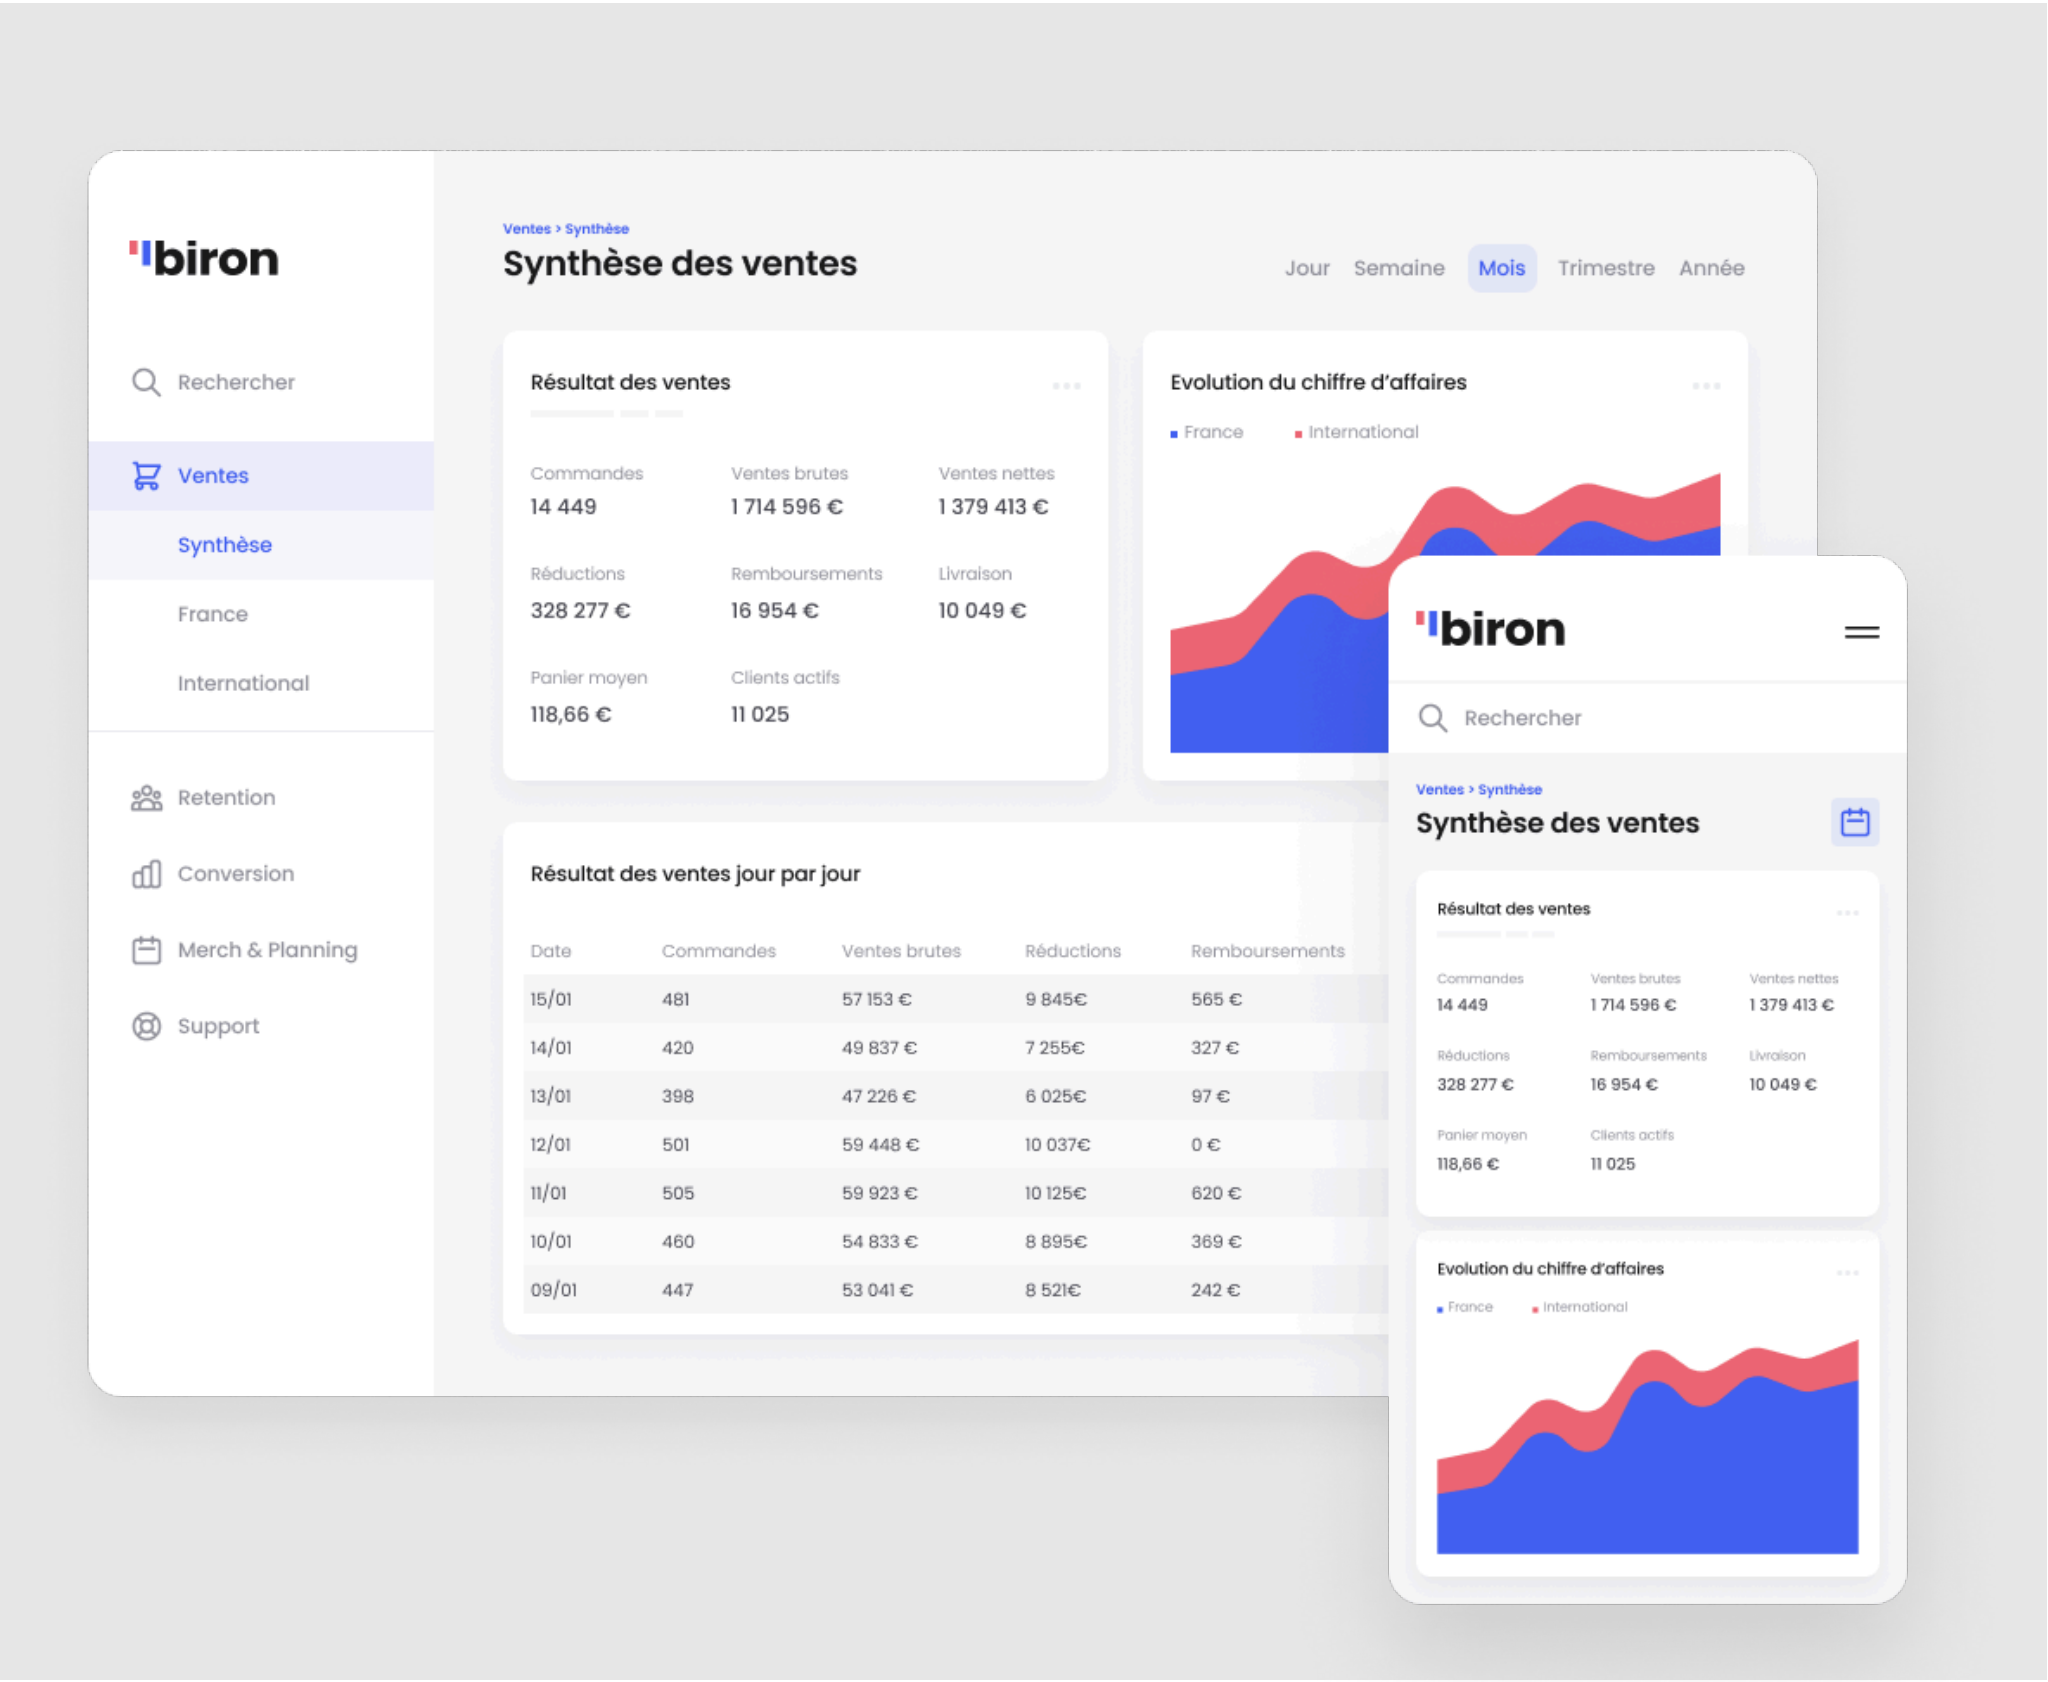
biron

Rechercher

Ventes

Synthèse

France

International

Retention

Conversion

Merch & Planning

Support

Ventes > Synthèse

Synthèse des ventes

Jour Semaine Mois Trimestre Année

Résultat des ventes

Commandes
14 449

Ventes brutes
1 714 596 €

Ventes nettes
1 379 413 €

Réductions
328 277 €

Remboursements
16 954 €

Livraison
10 049 €

Panier moyen
118,66 €

Clients actifs
11 025

Evolution du chiffre d'affaires

France International

Résultat des ventes jour par jour

| Date | Commandes | Ventes brutes | Réductions | Remboursements |
|---|---|---|---|---|
| 15/01 | 481 | 57 153 € | 9 845€ | 565 € |
| 14/01 | 420 | 49 837 € | 7 255€ | 327 € |
| 13/01 | 398 | 47 226 € | 6 025€ | 97 € |
| 12/01 | 501 | 59 448 € | 10 037€ | 0 € |
| 11/01 | 505 | 59 923 € | 10 125€ | 620 € |
| 10/01 | 460 | 54 833 € | 8 895€ | 369 € |
| 09/01 | 447 | 53 041 € | 8 521€ | 242 € |

biron

Rechercher

Ventes > Synthèse

Synthèse des ventes

Résultat des ventes

Commandes
14 449

Ventes brutes
1 714 596 €

Ventes nettes
1 379 413 €

Réductions
328 277 €

Remboursements
16 954 €

Livraison
10 049 €

Panier moyen
118,66 €

Clients actifs
11 025

Evolution du chiffre d'affaires

France International